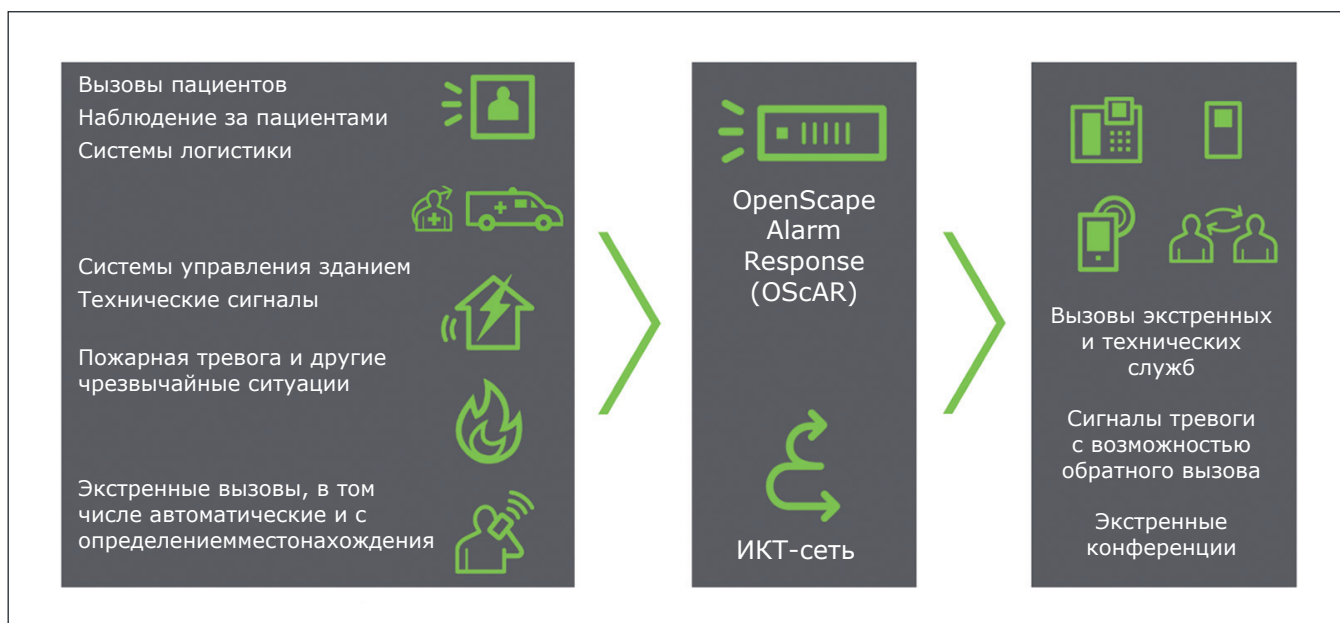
Вызовы пациентов
Наблюдение за пациентами
Системы логистики

Системы управления зданием
Технические сигналы

Пожарная тревога и другие чрезвычайные ситуации

Экстренные вызовы, в том числе автоматические и с определениемместонахождения

OpenScape Alarm Response (OScAR)

ИКТ-сеть

Вызовы экстренных и технических служб

Сигналы тревоги с возможностью обратного вызова

Экстренные конференции